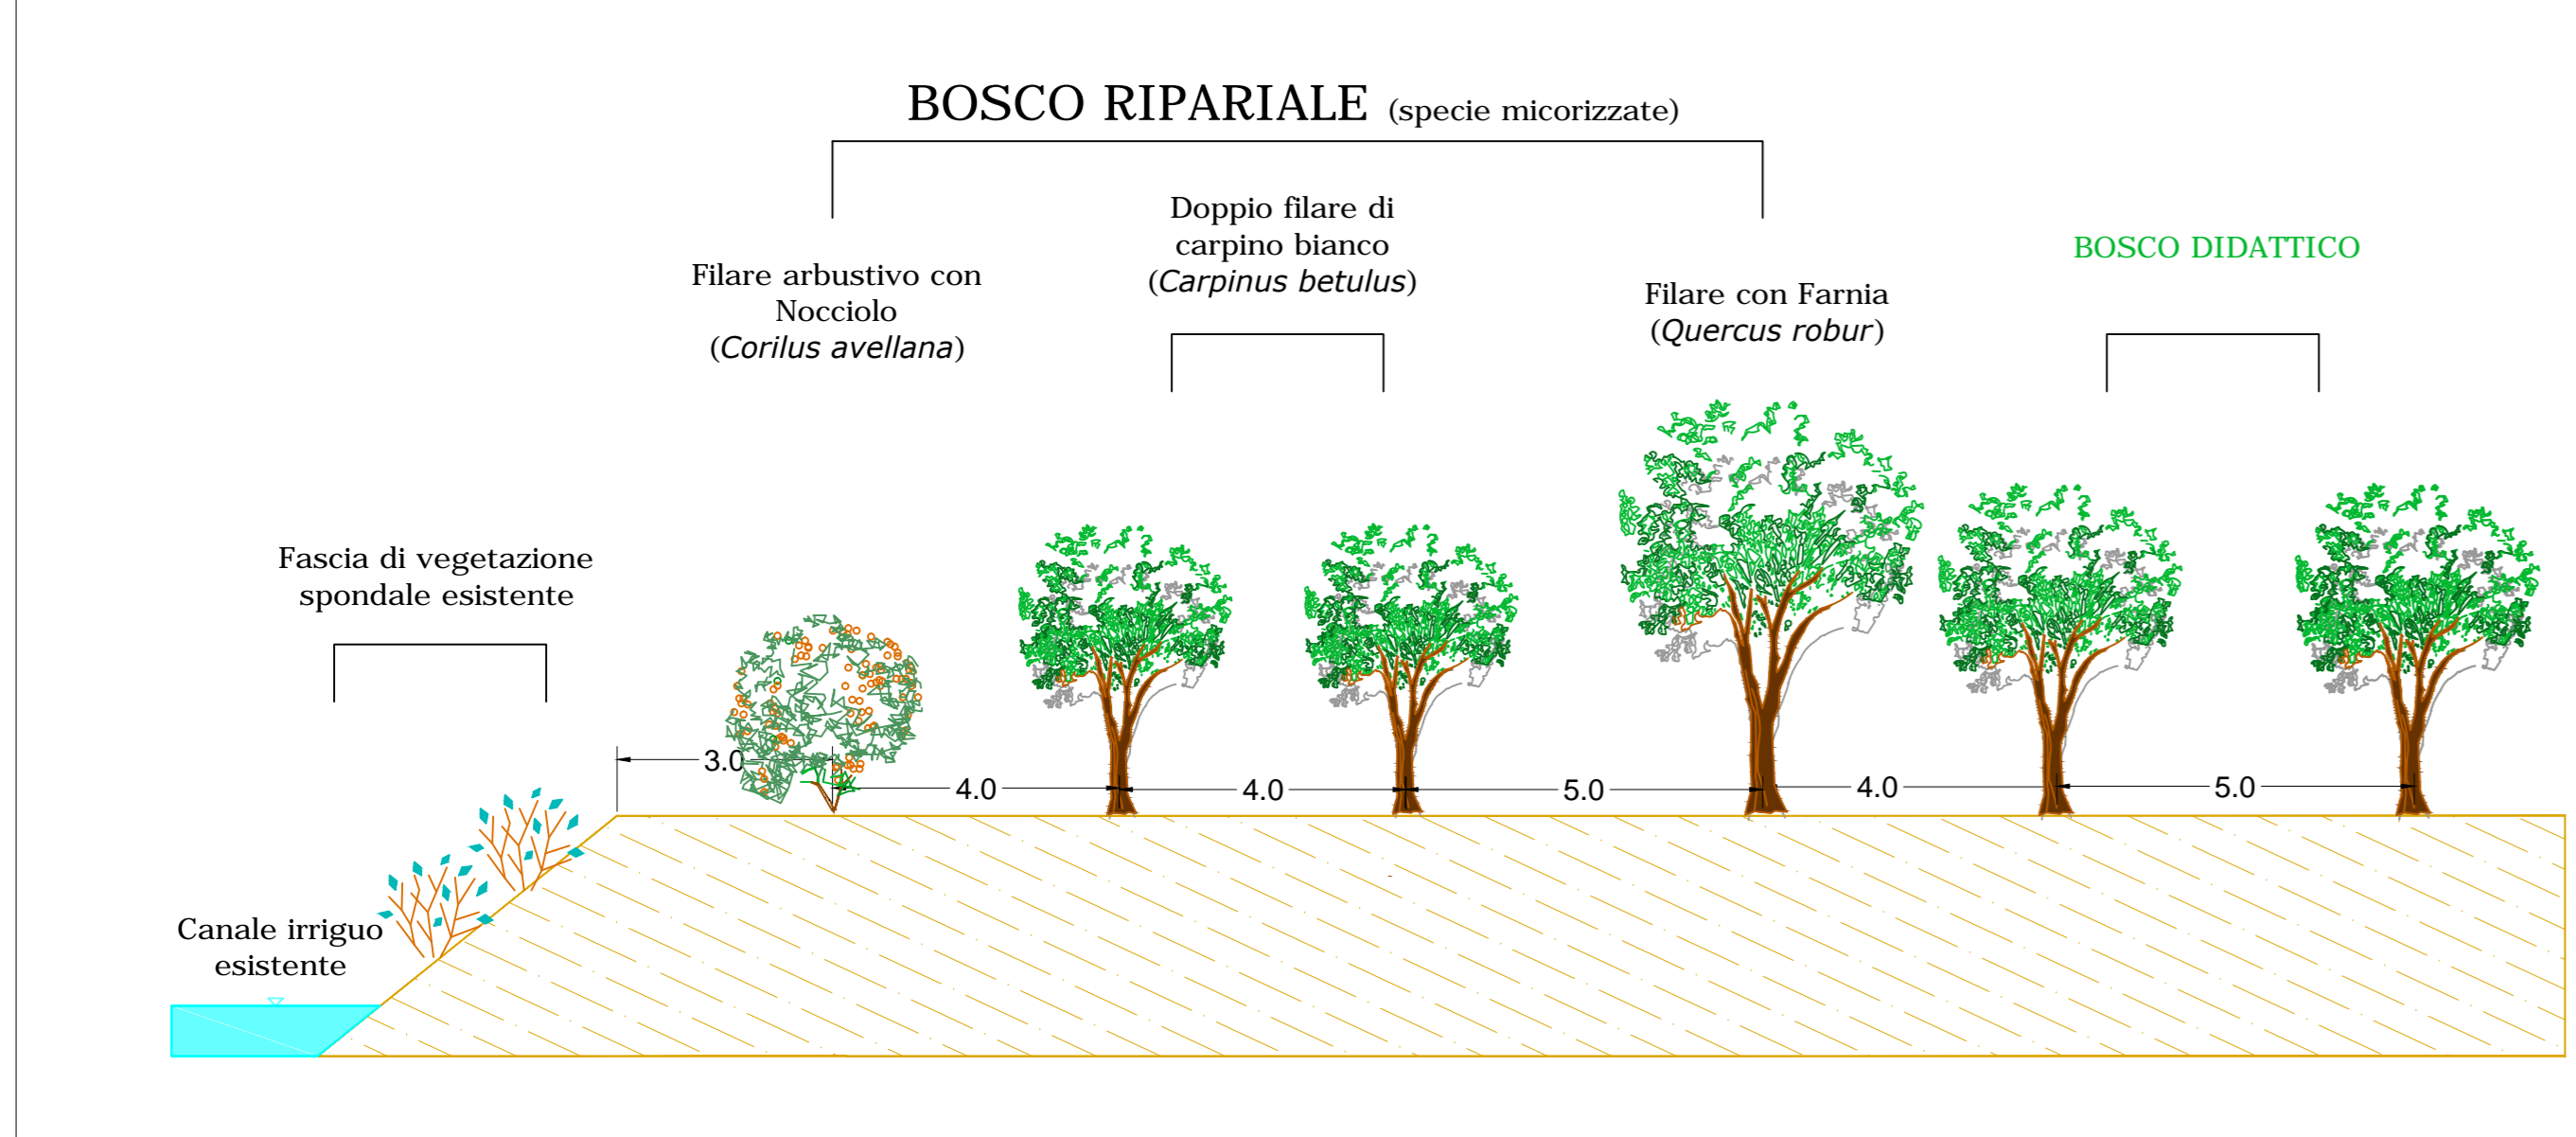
BOSCO RIPARIALE (specie micorizzate)

Doppio filare di carpino bianco (*Carpinus betulus*)

BOSCO DIDATTICO

Filare arbustivo con Nocciolo (*Corilus avellana*)

Filare con Farnia (*Quercus robur*)

Fascia di vegetazione spondale esistente

3.0

4.0

4.0

5.0

4.0

5.0

Canale irriguo esistente